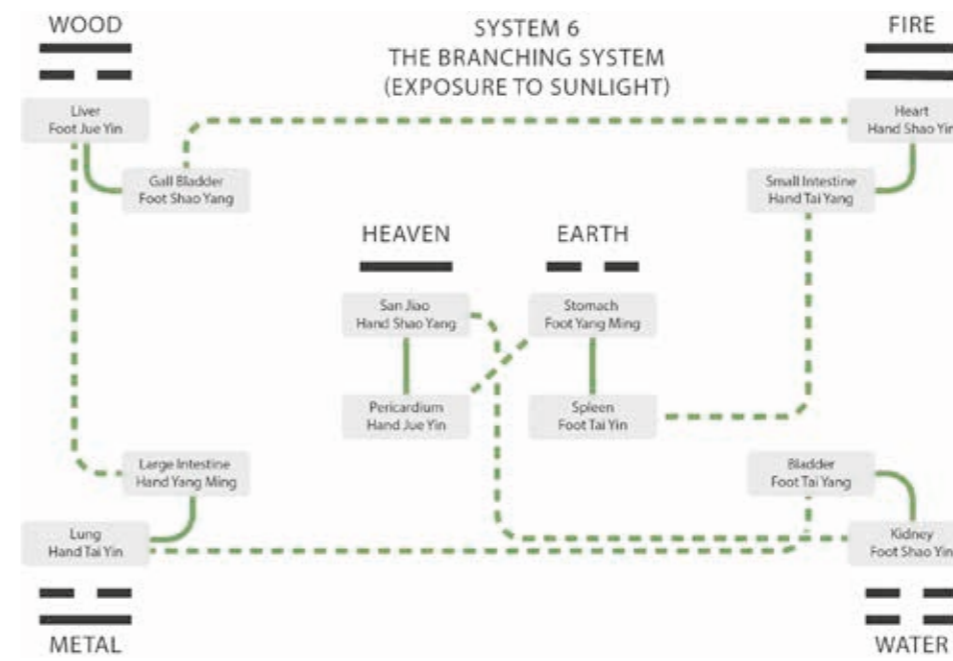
WOOD

SYSTEM 6
THE BRANCHING SYSTEM
(EXPOSURE TO SUNLIGHT)

FIRE

Liver
Foot Jue Yin

Gall Bladder
Foot Shao Yang

Heart
Hand Shao Yin

Small Intestine
Hand Tai Yang

HEAVEN

EARTH

San Jiao
Hand Shao Yang

Stomach
Foot Yang Ming

Pericardium
Hand Jue Yin

Spleen
Foot Tai Yin

Large Intestine
Hand Yang Ming

Bladder
Foot Tai Yang

Lung
Hand Tai Yin

Kidney
Foot Shao Yin

METAL

WATER